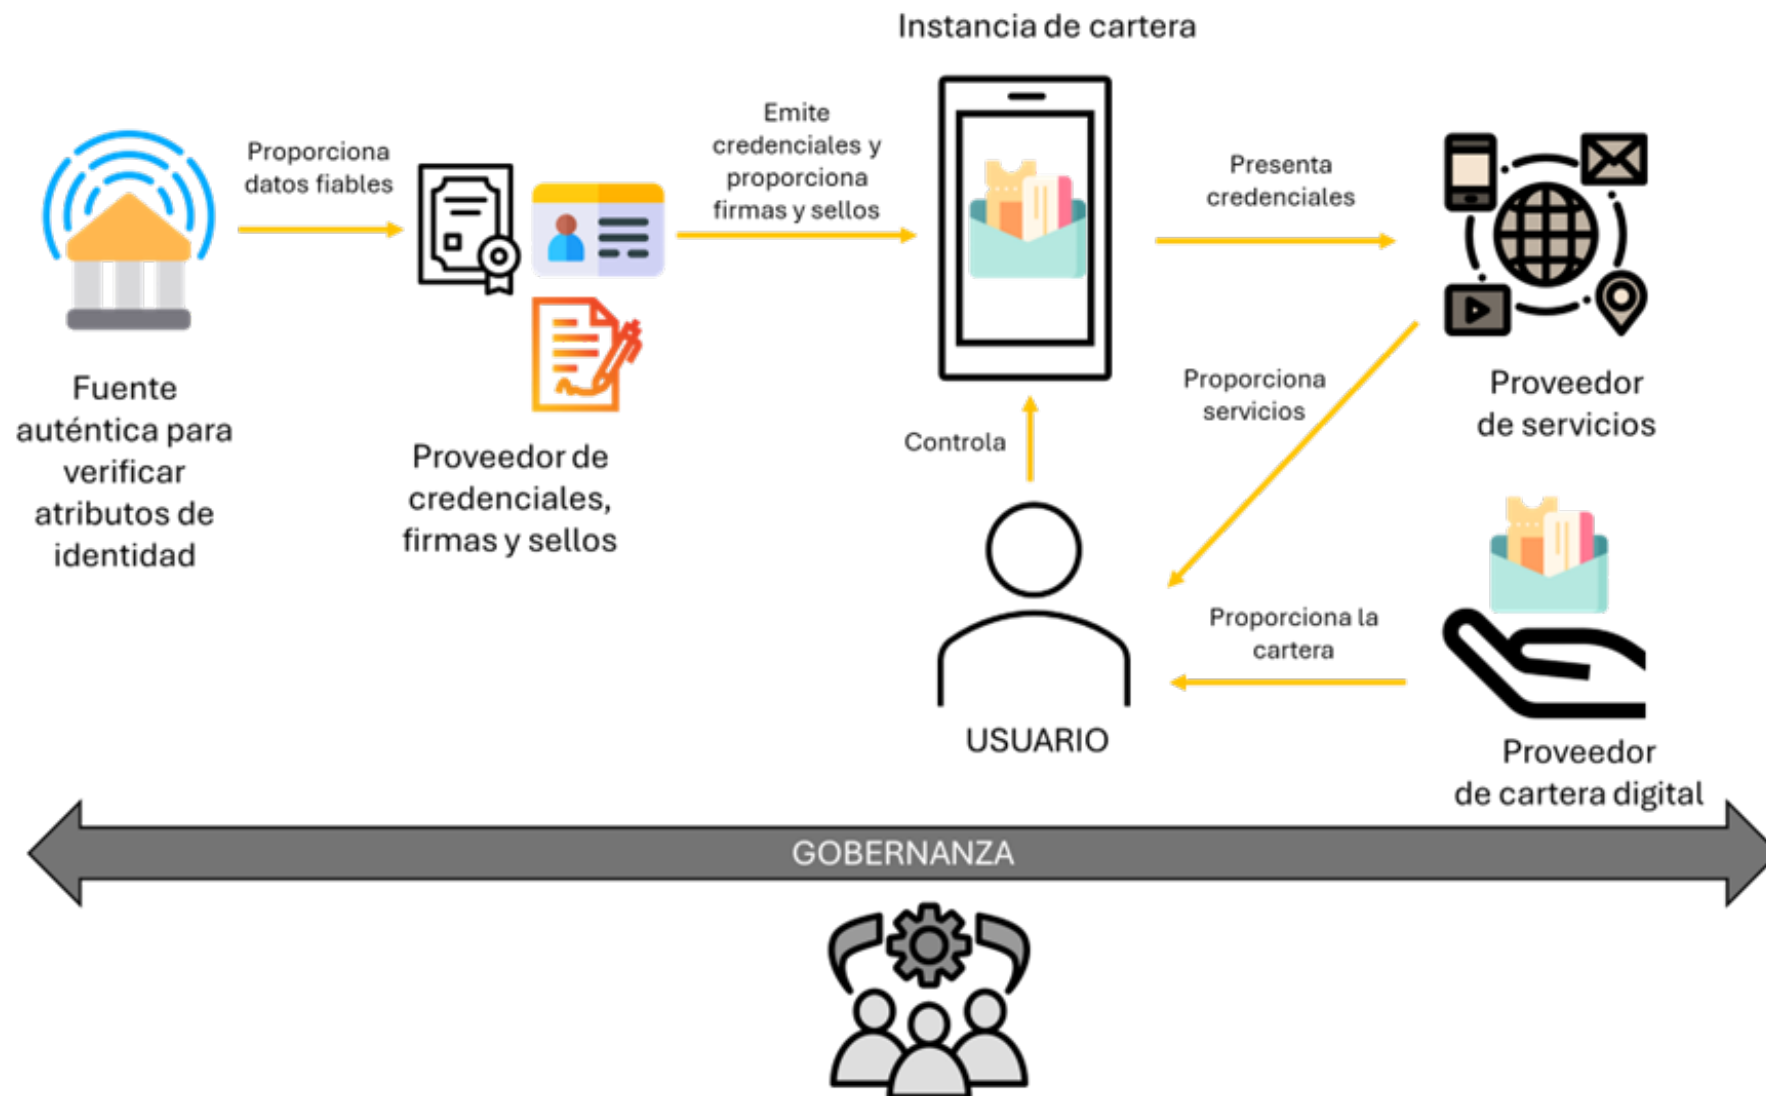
Instancia de cartera

Proporciona datos fiables

Emite credenciales y proporciona firmas y sellos

Presenta credenciales

Fuente auténtica para verificar atributos de identidad

Proveedor de credenciales, firmas y sellos

Proporciona servicios

Proveedor de servicios

Controla

Proporciona la cartera

USUARIO

Proveedor de cartera digital

GOBERNANZA